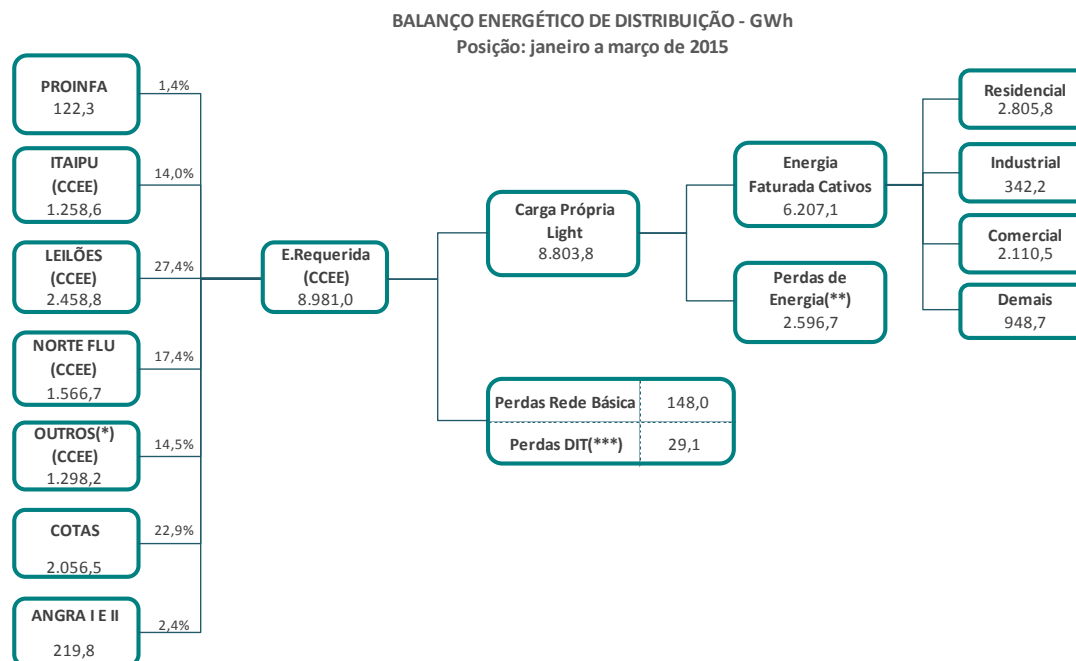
BALANÇO ENERGÉTICO DE DISTRIBUIÇÃO - GWh
Posição: janeiro a março de 2015

PROINFA
122,3
1,4%

ITAIPU
(CCEE)
1.258,6
14,0%

LEILÕES
(CCEE)
2.458,8
27,4%

NORTE FLU
(CCEE)
1.566,7
17,4%

OUTROS(*)
(CCEE)
1.298,2
14,5%

COTAS
2.056,5
22,9%

ANGRA I E II
219,8
2,4%

E.Requerida
(CCEE)
8.981,0

Carga Própria
Light
8.803,8

Energia
Faturada Cativos
6.207,1

Perdas de
Energia(**)
2.596,7

Residencial
2.805,8

Industrial
342,2

Comercial
2.110,5

Demais
948,7

| Perdas Rede Básica | 148,0 |
|---|---|
| Perdas DIT(***) | 29,1 |